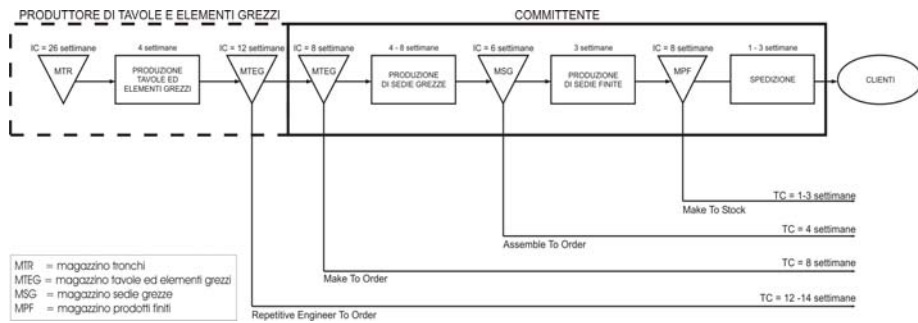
PRODUTTORE DI TAVOLE E ELEMENTI GREZZI

COMMITTENTE

IC = 26 settimane

MTR

4 settimane

PRODUZIONE TAVOLE ED ELEMENTI GREZZI

IC = 12 settimane

MTEG

IC = 8 settimane

MTEG

4 - 8 settimane

PRODUZIONE DI SEDIE GREZZE

IC = 6 settimane

MSG

3 settimane

PRODUZIONE DI SEDIE FINITE

IC = 8 settimane

MPF

1 - 3 settimane

SPEDIZIONE

CLIENTI

TC = 1-3 settimane

Make To Stock

TC = 4 settimane

Assemble To Order

TC = 8 settimane

Make To Order

TC = 12 -14 settimane

Repetitive Engineer To Order

MTR = magazzino tronchi
MTEG = magazzino tavole ed elementi grezzi
MSG = magazzino sedie grezze
MPF = magazzino prodotti finiti